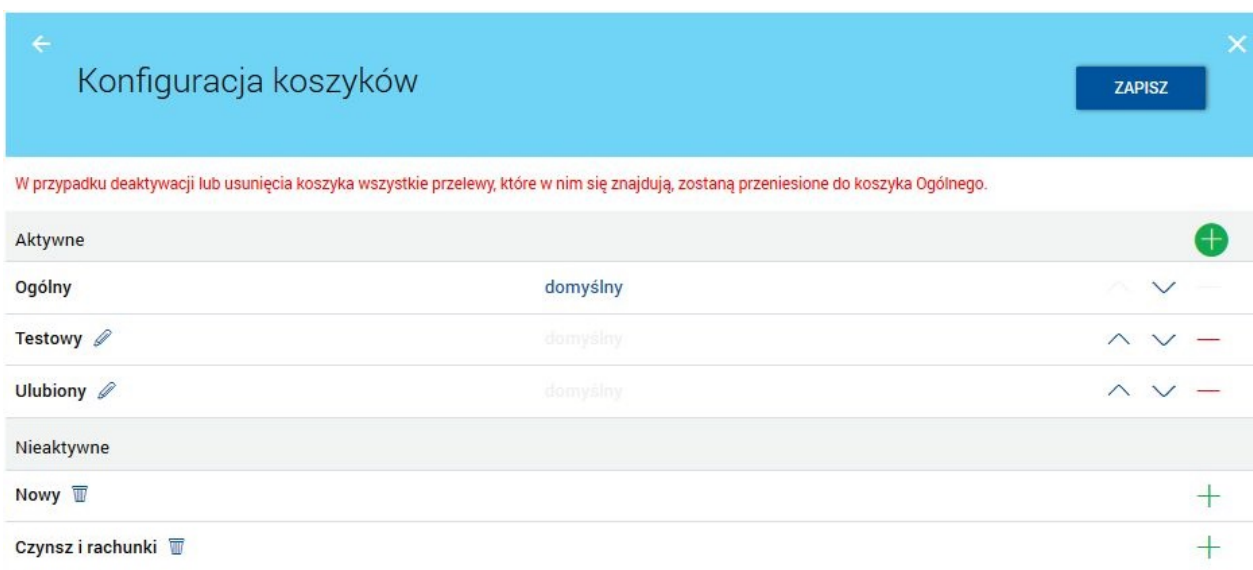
Konfiguracja koszyków

ZAPISZ

W przypadku deaktywacji lub usunięcia koszyka wszystkie przelewy, które w nim się znajdują, zostaną przeniesione do koszyka Ogólnego.

Aktywne

Ogólny domyślny

Testowy domyślny

Ulubiony domyślny

Nieaktywne

Nowy

Czynsz i rachunki